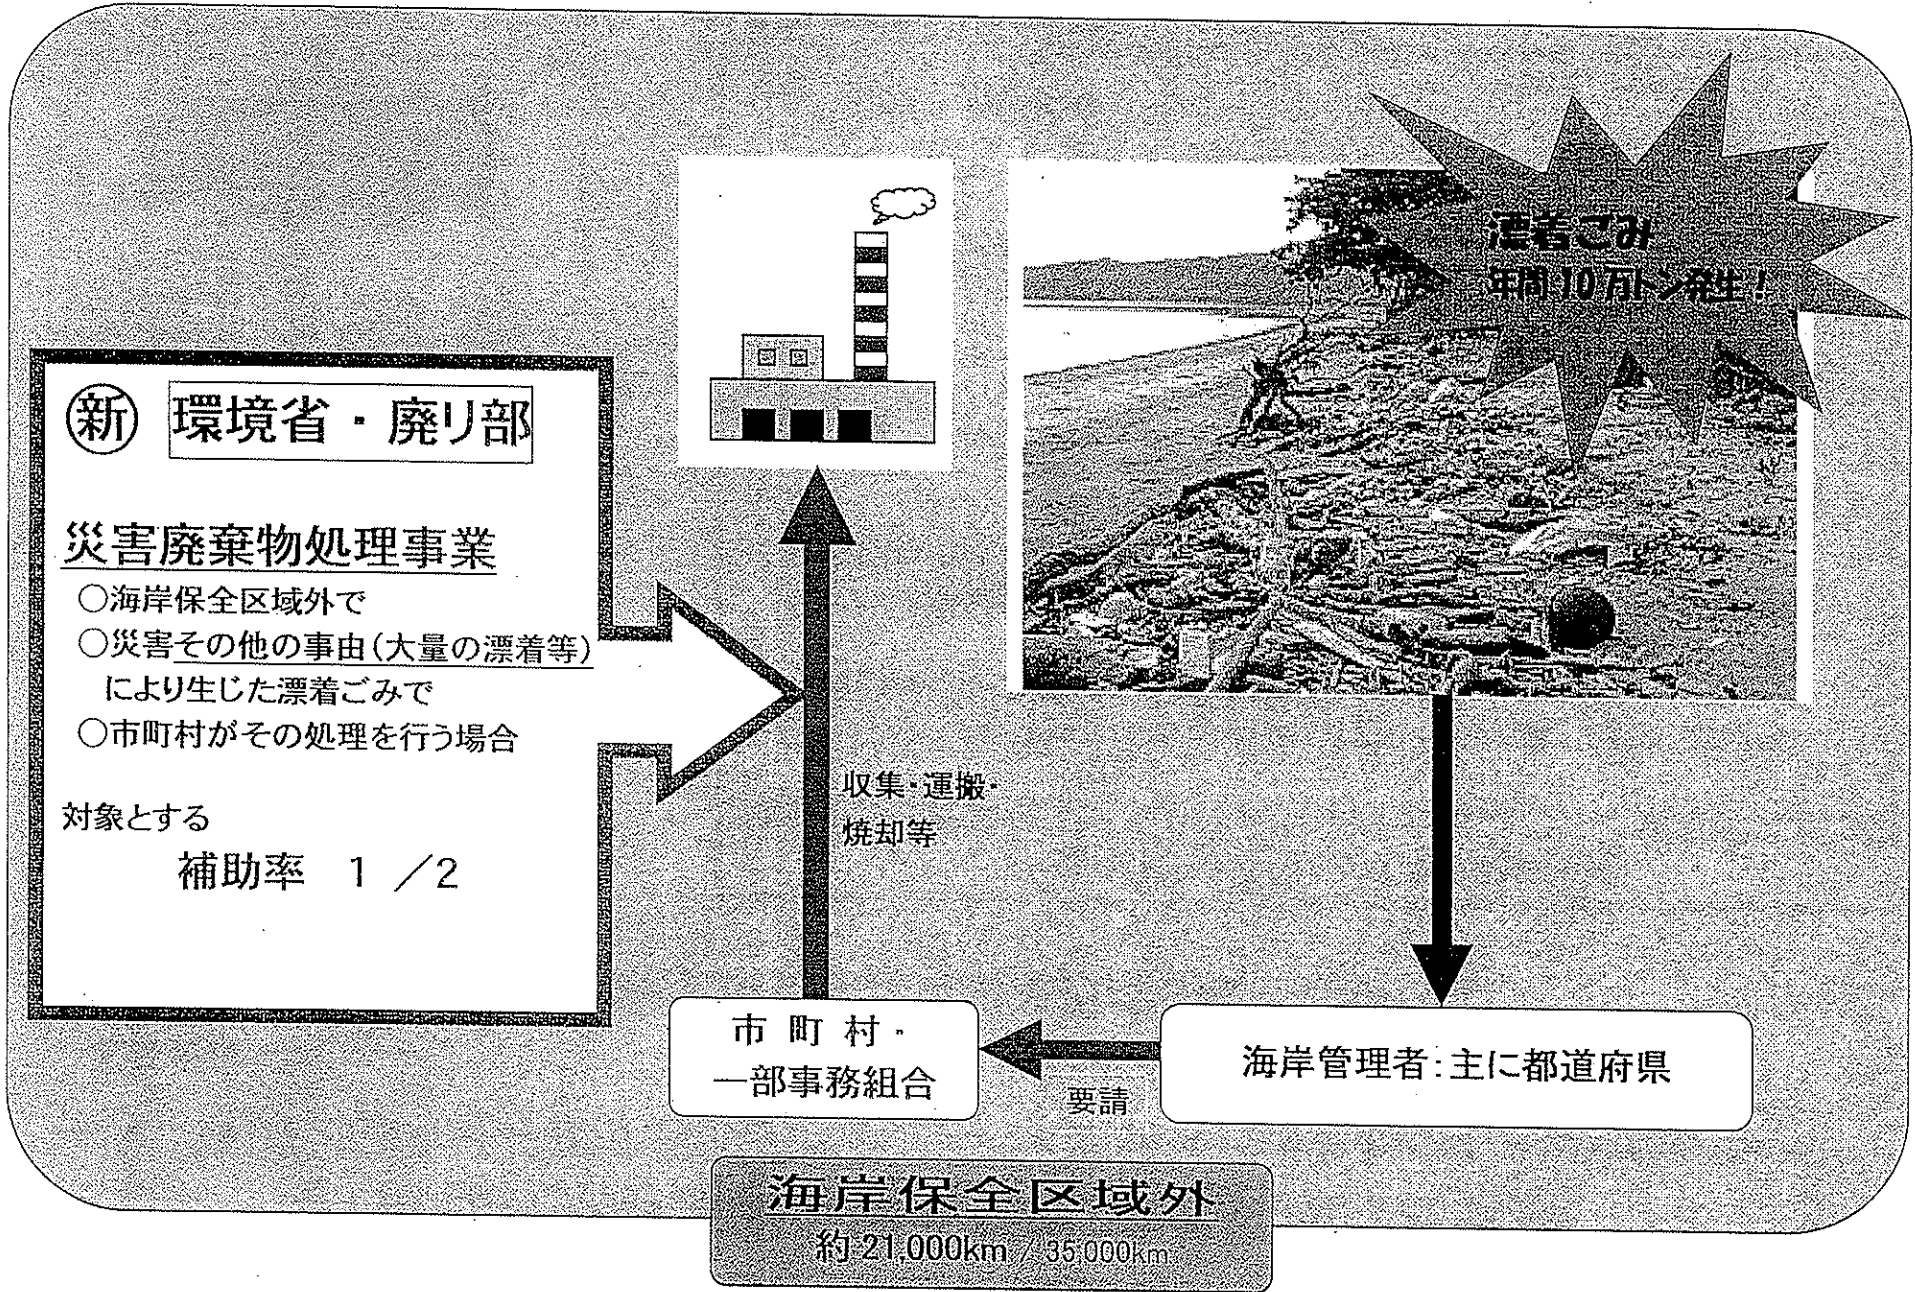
漂着ごみ
年間10万トン発生！

㊊ 環境省・廃リ部

災害廃棄物処理事業
○海岸保全区域外で
○災害その他の事由（大量の漂着等）により生じた漂着ごみで
○市町村がその処理を行う場合

対象とする
補助率 1／2

収集・運搬・焼却等

市町村・一部事務組合

要請

海岸管理者：主に都道府県

海岸保全区域外
約21,000km／35,000km